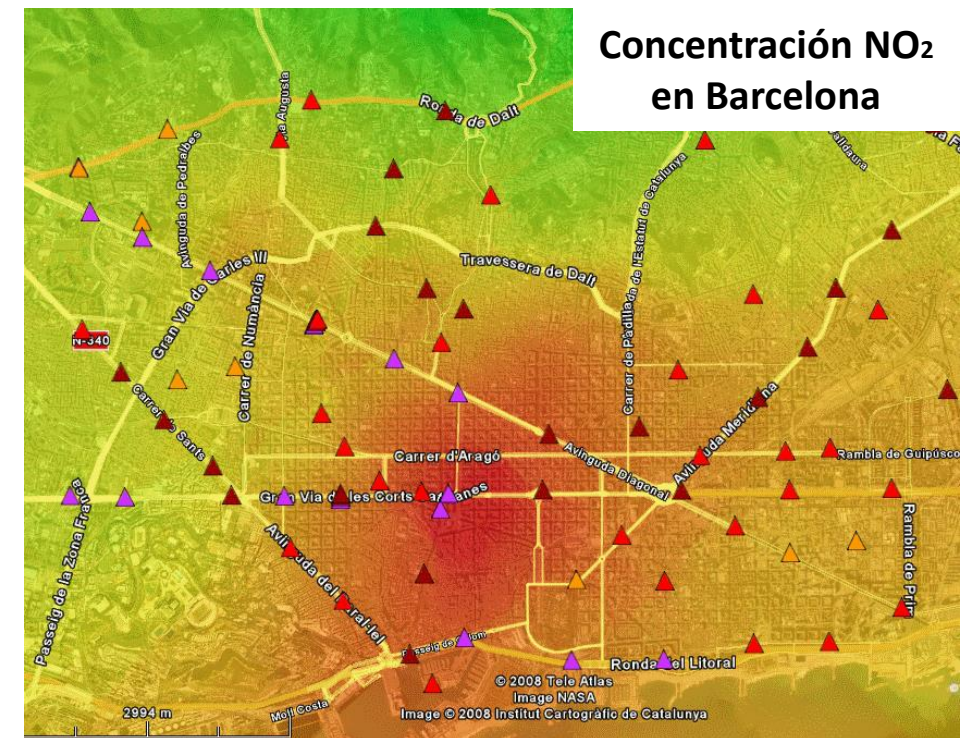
Concentración $NO_2$ en Barcelona

Ronda de Dalt

Via Augusta

Avinguda de Pedralbes

Gran Via de Carles III

Carrer de Numància

Travessera de Dalt

Carrer de Padilla

Carrer de l'Estatut de Catalunya

N-340

Carrer de Sants

Carrer d'Aragó

Avinguda Diagonal

Avinguda Meridiana

Rambla de Guipúscoa

Gran Via de les Corts Catalanes

Avinguda del Paral·lel

Passeig de la Zona Franca

Rambla de Prim

Passeig de Colom

Ronda del Litoral

Moll Costa

2994 m

© 2008 Tele Atlas
Image NASA
Image © 2008 Institut Cartogràfic de Catalunya